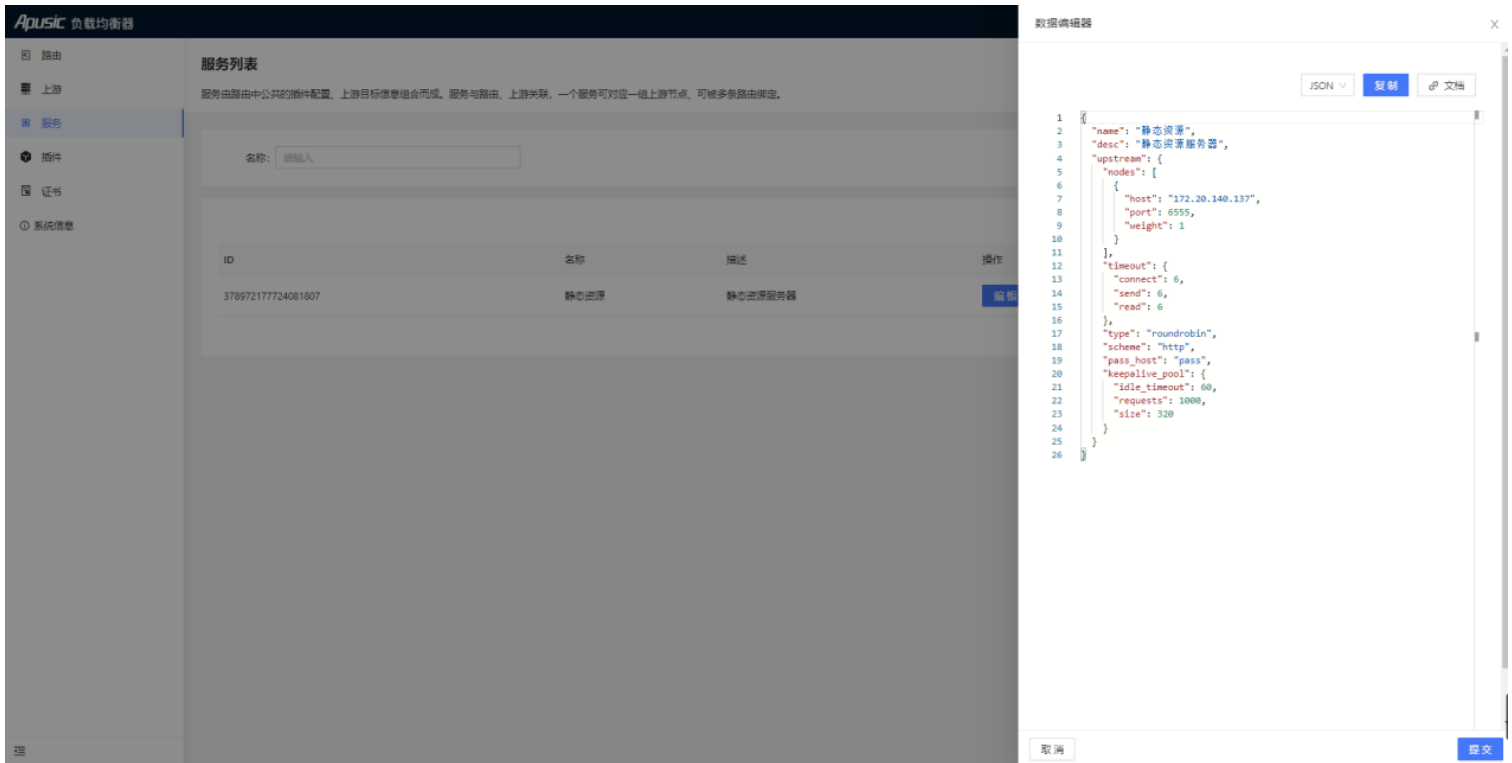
Apusic 负载均衡器

路由
上游
服务
插件
证书
系统信息

服务列表

服务由路由中公共的插件配置、上游目标信息组合而成。服务与路由、上游关联，一个服务可对应一组上游节点、可被多条路由绑定。

名称: 请输入

| ID | 名称 | 描述 | 操作 |
|---|---|---|---|
| 378972177724081807 | 静态资源 | 静态资源服务器 | 编辑 |

数据编辑器

JSON 复制 文档

1 {
2   "name": "静态资源",
3   "desc": "静态资源服务器",
4   "upstream": {
5     "nodes": [
6       {
7         "host": "172.20.140.137",
8         "port": 6555,
9         "weight": 1
10      }
11    ],
12    "timeout": {
13      "connect": 6,
14      "send": 6,
15      "read": 6
16    },
17    "type": "roundrobin",
18    "scheme": "http",
19    "pass_host": "pass",
20    "keepalive_pool": {
21      "idle_timeout": 60,
22      "requests": 1000,
23      "size": 320
24    }
25  }
26 }

取消
提交